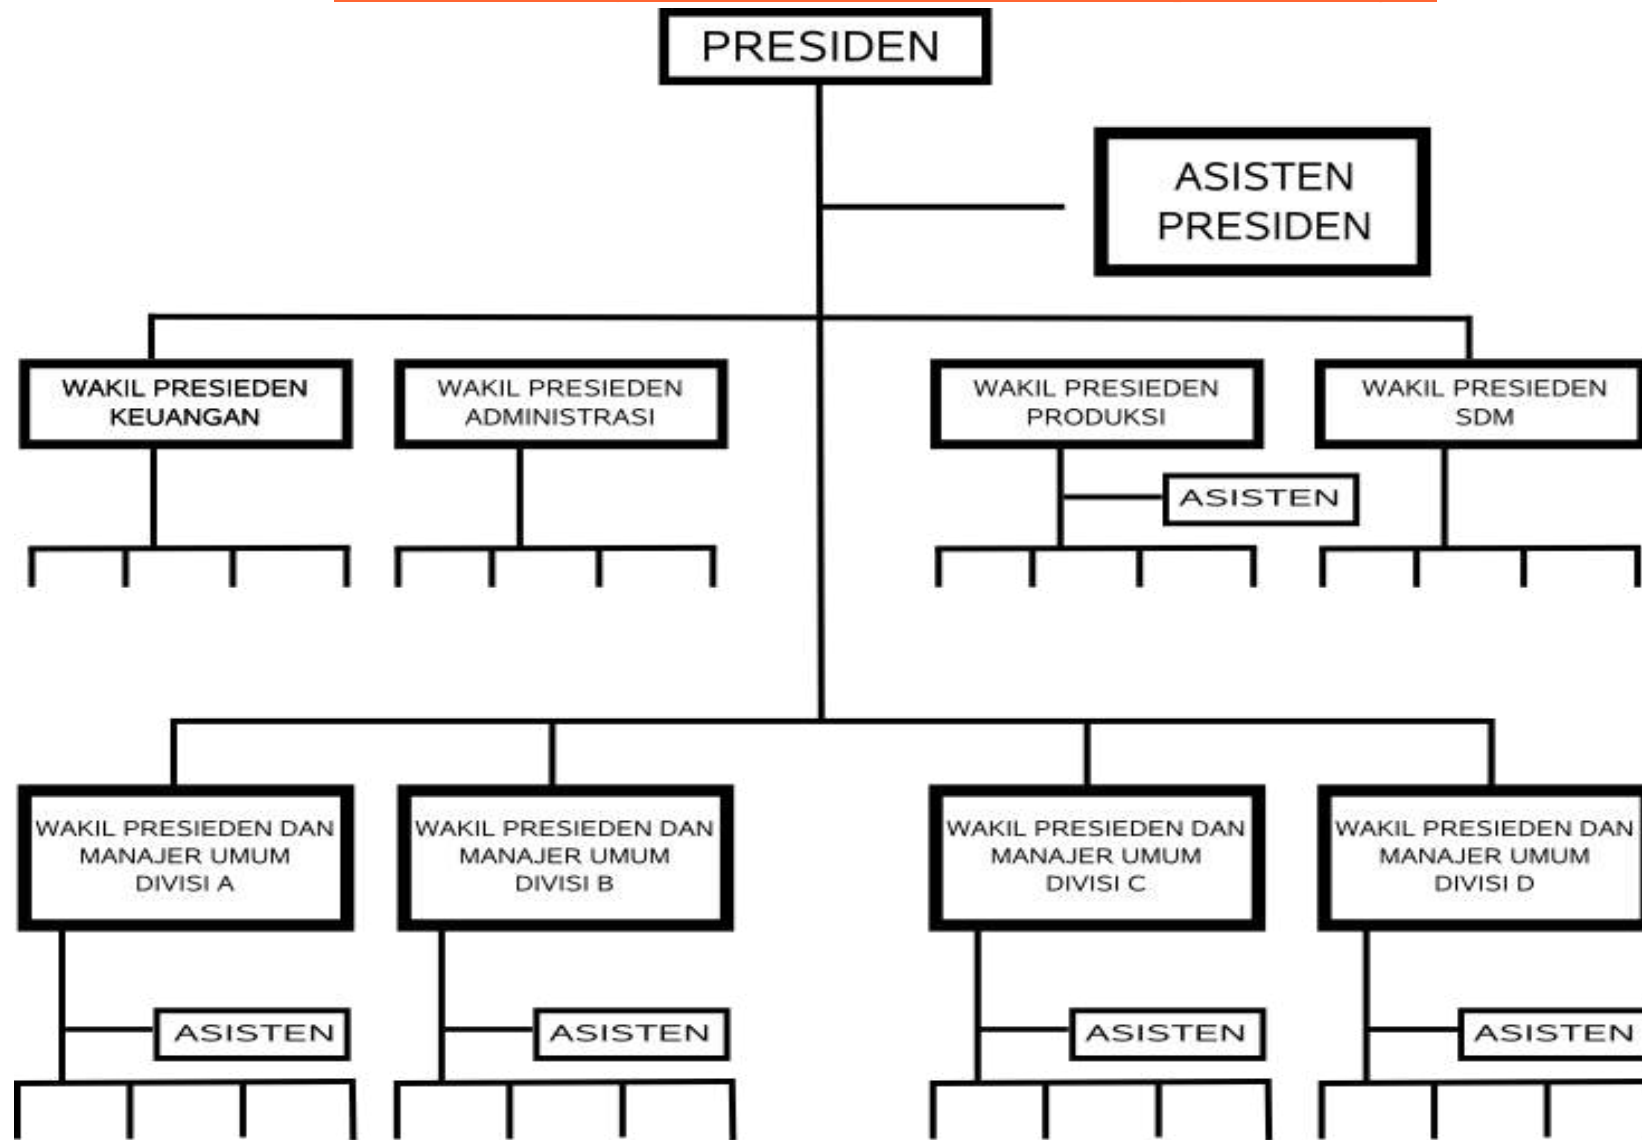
PRESIDEN

ASISTEN PRESIDEN

WAKIL PRESIEDEN KEUANGAN

WAKIL PRESIEDEN ADMINISTRASI

WAKIL PRESIEDEN PRODUKSI

WAKIL PRESIEDEN SDM

ASISTEN

WAKIL PRESIEDEN DAN MANAJER UMUM DIVISI A

WAKIL PRESIEDEN DAN MANAJER UMUM DIVISI B

WAKIL PRESIEDEN DAN MANAJER UMUM DIVISI C

WAKIL PRESIEDEN DAN MANAJER UMUM DIVISI D

ASISTEN

ASISTEN

ASISTEN

ASISTEN